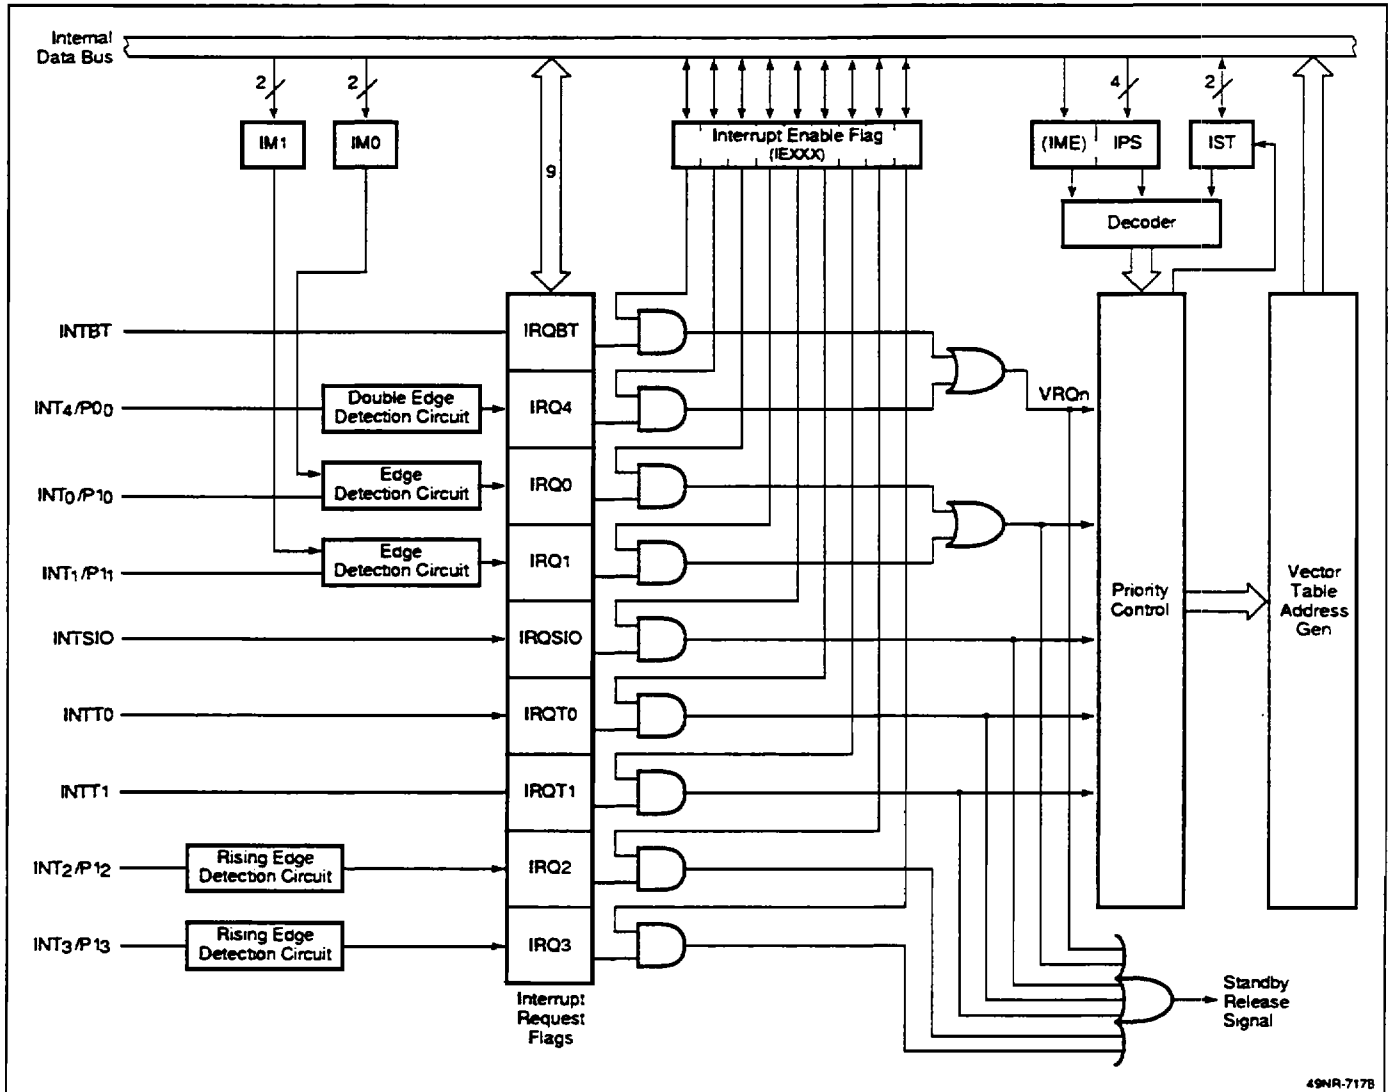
Internal Data Bus

2

2

IM1

IM0

9

Interrupt Enable Flag (IEXXX)

4

2

(IME)

IPS

IST

Decoder

INTBT

IRQBT

INT$_4$/P0$_0$

Double Edge Detection Circuit

IRQ4

VRQn

INT$_0$/P1$_0$

Edge Detection Circuit

IRQ0

INT$_1$/P1$_1$

Edge Detection Circuit

IRQ1

Priority Control

Vector Table Address Gen

INTSIO

IRQSIO

INTT0

IRQT0

INTT1

IRQT1

INT$_2$/P1$_2$

Rising Edge Detection Circuit

IRQ2

INT$_3$/P1$_3$

Rising Edge Detection Circuit

IRQ3

Interrupt Request Flags

Standby Release Signal

49NR-717B